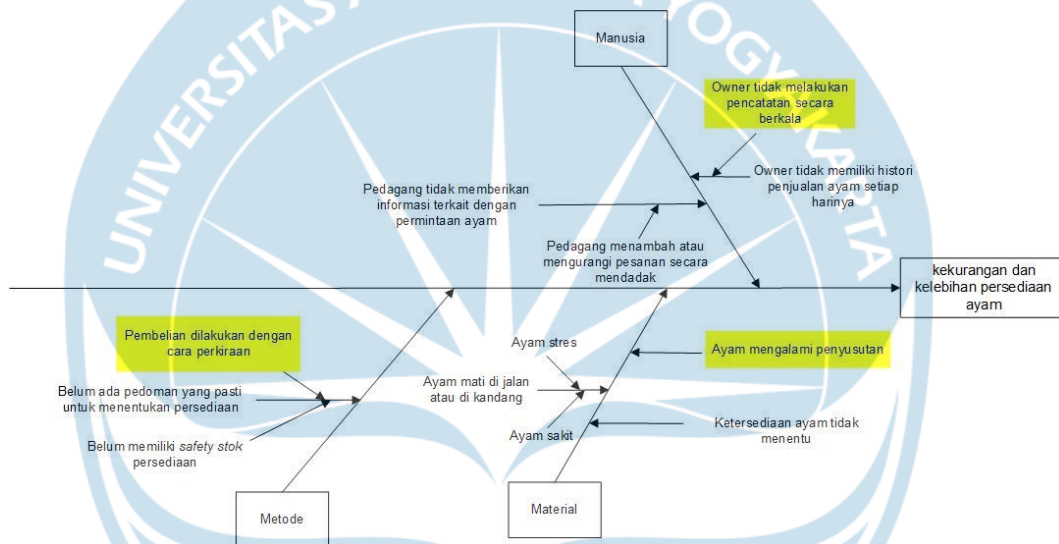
UNIVERSITAS ATMA JAYA YOGYAKARTA

Manusia

Owner tidak melakukan pencatatan secara berkala

Owner tidak memiliki histori penjualan ayam setiap harinya

Pedagang tidak memberikan informasi terkait dengan permintaan ayam

Pedagang menambah atau mengurangi pesanan secara mendadak

kekurangan dan kelebihan persediaan ayam

Pembelian dilakukan dengan cara perkiraan

Belum ada pedoman yang pasti untuk menentukan persediaan

Belum memiliki *safety stok* persediaan

Ayam stres

Ayam mati di jalan atau di kandang

Ayam sakit

Ayam mengalami penyusutan

Ketersediaan ayam tidak menentu

Metode

Material